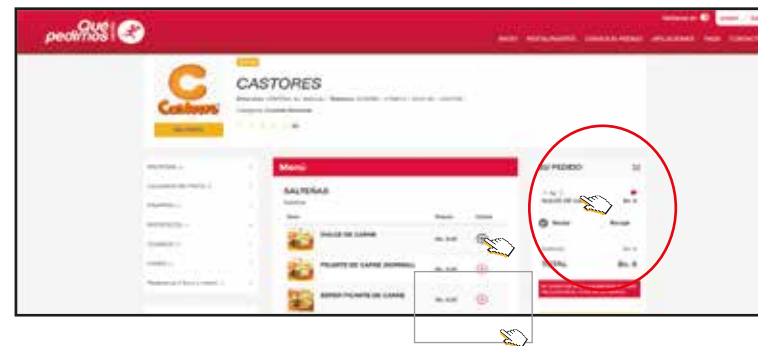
Qué pedimos

INICIO RESTAURANTES CONSULTA PEDIDO APLICACIONES FAQS CONTACTO

CASTORES

Castores

Menú

SALTEÑAS

DULCE DE CARNE

PICANTE DE CARNE (NORMAL)

SUPER PICANTE DE CARNE

TU PEDIDO

TOTAL Bs. 6